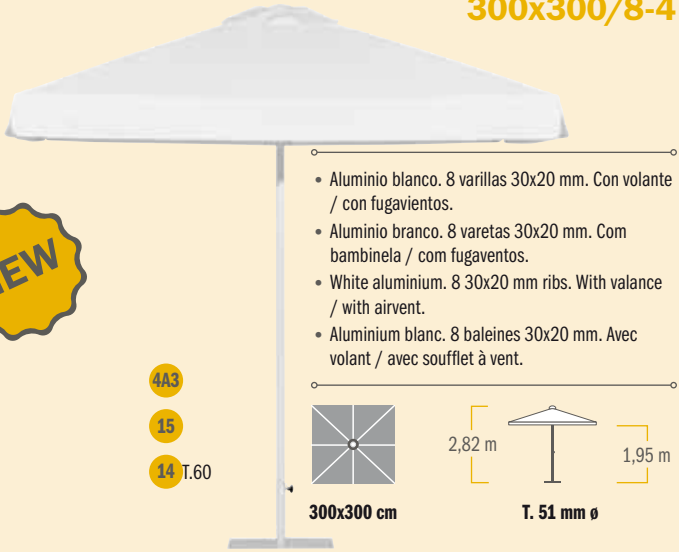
300x300/8-4

EW

• Aluminio blanco. 8 varillas 30x20 mm. Con volante / con fugavientos.
• Aluminio branco. 8 varetas 30x20 mm. Com bambinela / com fugaventos.
• White aluminium. 8 30x20 mm ribs. With valance / with airvent.
• Aluminium blanc. 8 baleines 30x20 mm. Avec volant / avec soufflet à vent.

4A3
15
14 T.60

2,82 m
1,95 m

300x300 cm
T. 51 mm ø